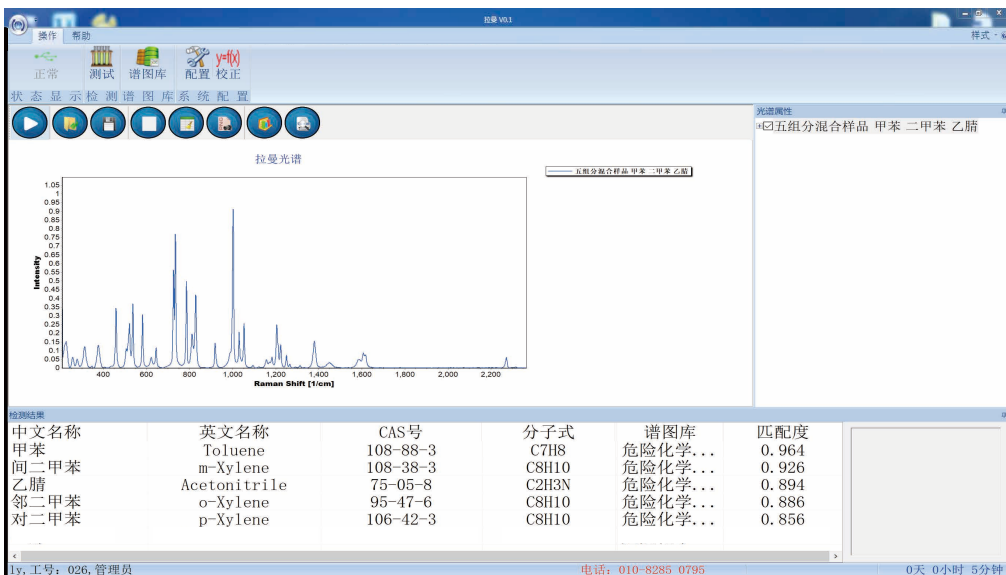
拉曼 V0.1

操作 帮助

样式 -

正常 测试 谱图库 配置 y=f(x) 校正

状态显示 检测 谱图库 系统配置

光谱属性

☑五组分混合样品 甲苯 二甲苯 乙腈

拉曼光谱

—— 五组分混合样品 甲苯 二甲苯 乙腈

Intensity

1.05
1
0.95
0.9
0.85
0.8
0.75
0.7
0.65
0.6
0.55
0.5
0.45
0.4
0.35
0.3
0.25
0.2
0.15
0.1
0.05
0

400 600 800 1,000 1,200 1,400 1,600 1,800 2,000 2,200

Raman Shift [1/cm]

检测结果

| 中文名称 | 英文名称 | CAS号 | 分子式 | 谱图库 | 匹配度 |
|---|---|---|---|---|---|
| 甲苯 | Toluene | 108-88-3 | C7H8 | 危险化学... | 0.964 |
| 间二甲苯 | m-Xylene | 108-38-3 | C8H10 | 危险化学... | 0.926 |
| 乙腈 | Acetonitrile | 75-05-8 | C2H3N | 危险化学... | 0.894 |
| 邻二甲苯 | o-Xylene | 95-47-6 | C8H10 | 危险化学... | 0.886 |
| 对二甲苯 | p-Xylene | 106-42-3 | C8H10 | 危险化学... | 0.856 |

ly, 工号: 026, 管理员

电话: 010-8285 0795

0天 0小时 5分钟